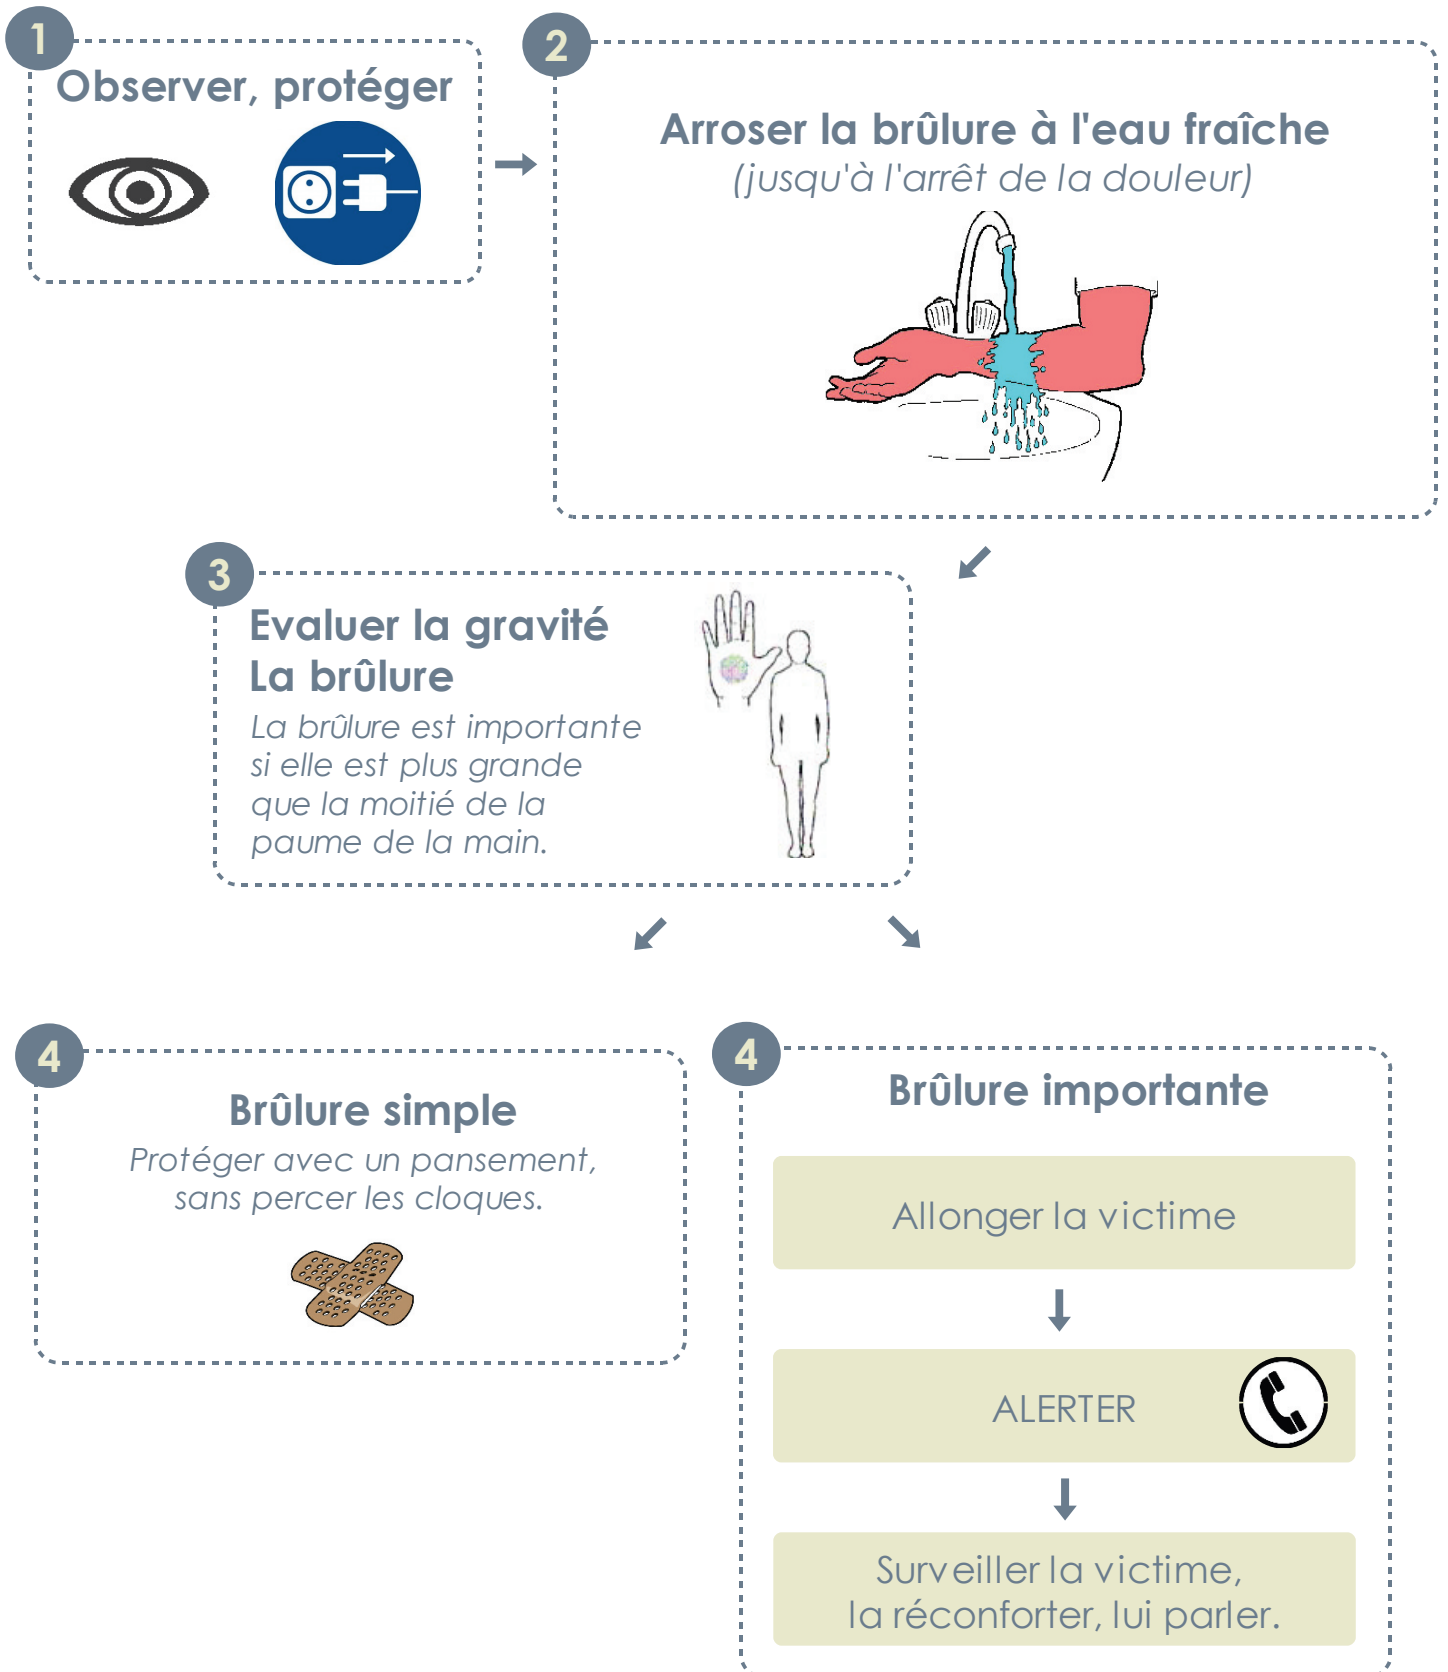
1
Observer, protéger

2
Arroser la brûlure à l'eau fraîche
(jusqu'à l'arrêt de la douleur)

3
Evaluer la gravité
La brûlure
La brûlure est importante si elle est plus grande que la moitié de la paume de la main.

4
Brûlure simple
Protéger avec un pansement, sans percer les cloques.

4
Brûlure importante
Allonger la victime
ALERTER
Surveiller la victime, la réconforter, lui parler.